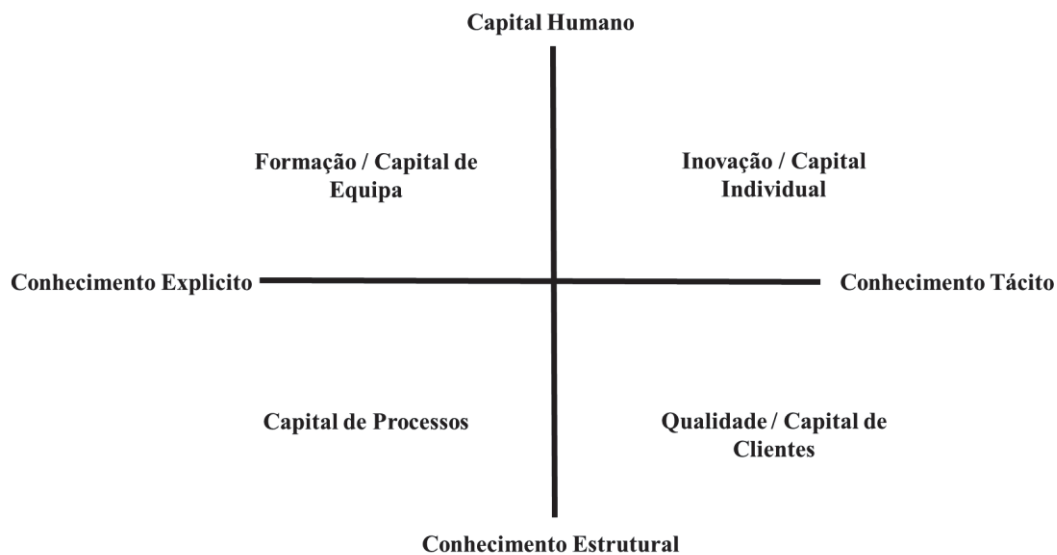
Capital Humano

Formação / Capital de Equipa

Inovação / Capital Individual

Conhecimento Explicito

Conhecimento Tácito

Capital de Processos

Qualidade / Capital de Clientes

Conhecimento Estrutural